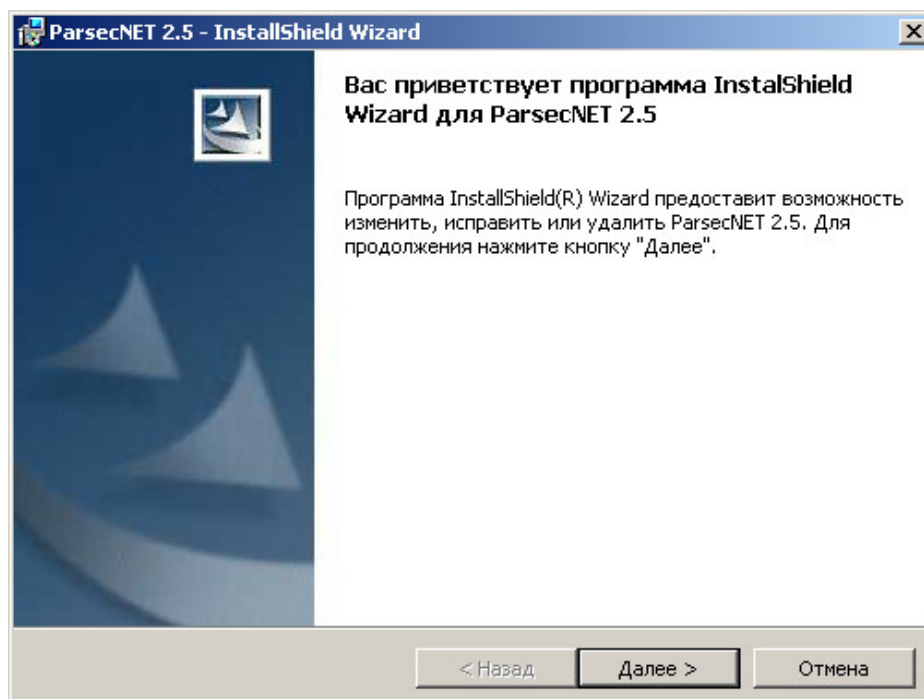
ParsecNET 2.5 - InstallShield Wizard

Вас приветствует программа InstalShield Wizard для ParsecNET 2.5

Программа InstallShield(R) Wizard предоставит возможность изменить, исправить или удалить ParsecNET 2.5. Для продолжения нажмите кнопку "Далее".

< Назад

Далее >

Отмена